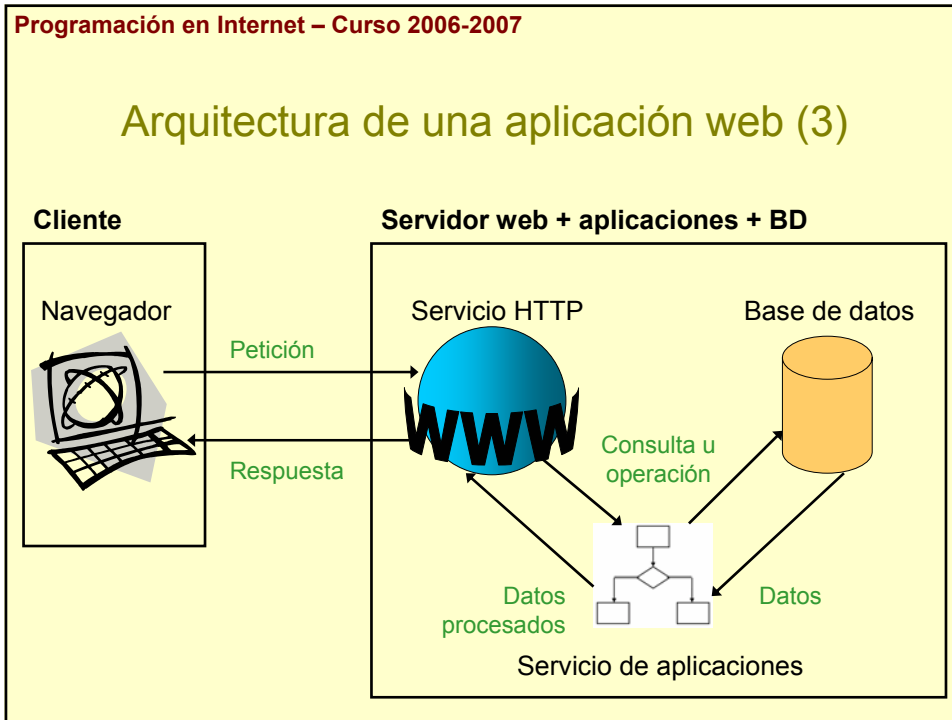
Programación en Internet – Curso 2006-2007

Arquitectura de una aplicación web (3)

Cliente

Servidor web + aplicaciones + BD

Navegador

Servicio HTTP

Base de datos

Petición

Respuesta

WWW

Consulta u operación

Datos procesados

Datos

Servicio de aplicaciones